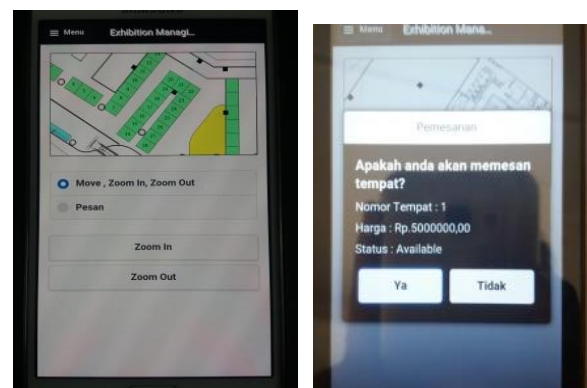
Menu Exhibition Managi...

Move , Zoom In, Zoom Out

Pesan

Zoom In

Zoom Out

Menu Exhibition Mana...

Pemesanan

Apakah anda akan memesan tempat?

Nomor Tempat : 1

Harga : Rp.5000000,00

Status : Available

Ya

Tidak